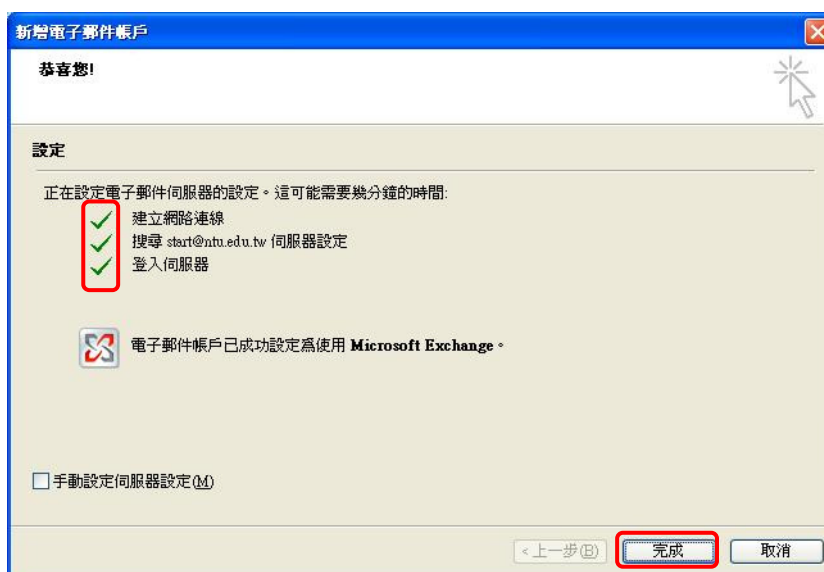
新增電子郵件帳戶

恭喜您!

設定

正在設定電子郵件伺服器的設定。這可能需要幾分鐘的時間:

建立網路連線

搜尋 start@ntu.edu.tw 伺服器設定

登入伺服器

電子郵件帳戶已成功設定爲使用 Microsoft Exchange。

手動設定伺服器設定(M)

< 上一步(B)

完成

取消